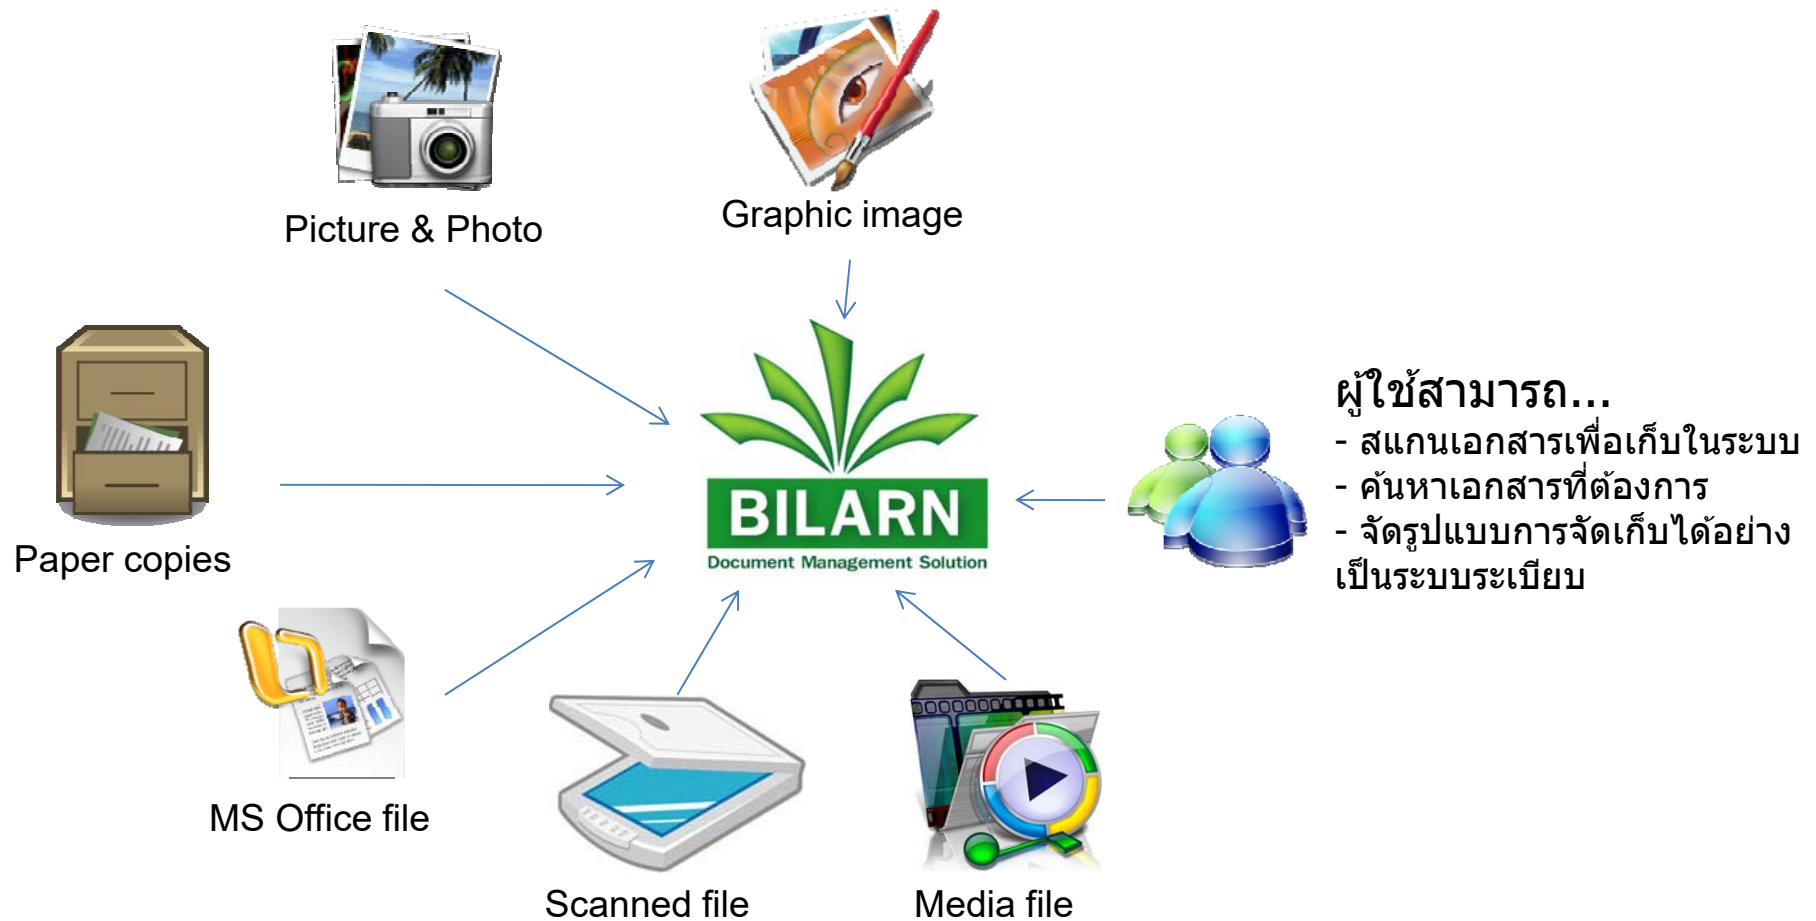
Picture & Photo

Graphic image

Paper copies

BILARN
Document Management Solution

ผู้ใช้สามารถ...
- สแกนเอกสารเพื่อเก็บในระบบ
- ค้นหาเอกสารที่ต้องการ
- จัดรูปแบบการจัดเก็บได้อย่างเป็นระบบระเบียบ

MS Office file

Scanned file

Media file